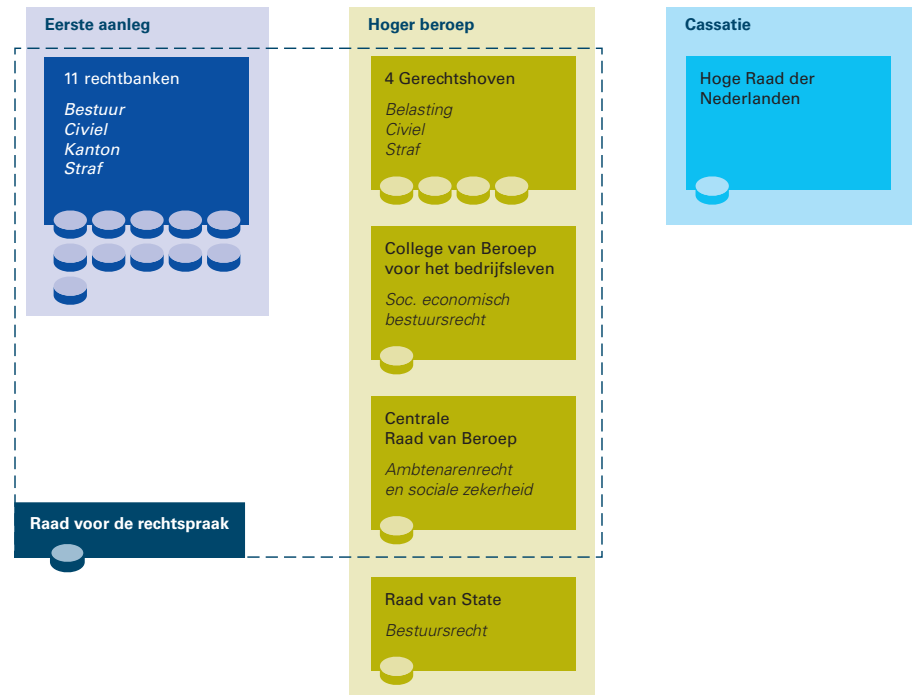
Eerste aanleg

11 rechtbanken

Bestuur
Civiel
Kanton
Straf

Hoger beroep

4 Gerechtshoven

Belasting
Civiel
Straf

College van Beroep voor het bedrijfsleven

Soc. economisch bestuursrecht

Centrale Raad van Beroep

Ambtenarenrecht en sociale zekerheid

Raad van State

Bestuursrecht

Cassatie

Hoge Raad der Nederlanden

Raad voor de rechtspraak